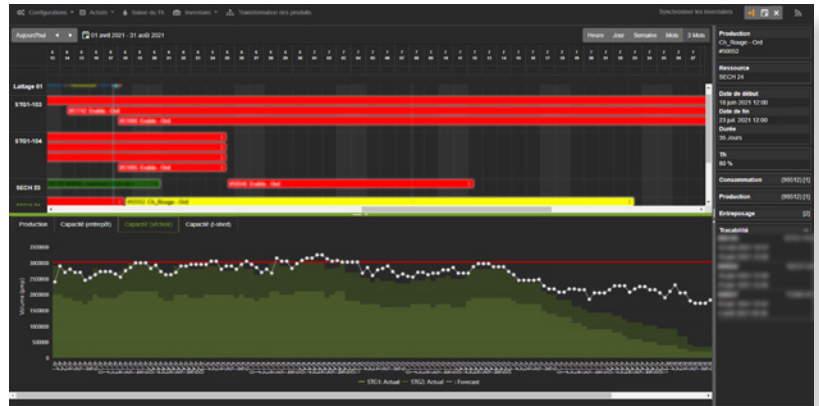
Configurations ▾ Actions ▾ Saisie du Th Inventaires ▾ Transformation des produits

Synchroniser les inventaires

Aujourd'hui ◀ ▶ 01 avril 2021 - 31 août 2021

Heure Jour Semaine Mois 3 Mois

Lattage 01

ST01-103

ST01-104

SECH 23

Production
Ch_Rouge - Ord
#0052

Ressource
SECH 24

Date de début
18 juin 2021 12:00

Date de fin
23 juil. 2021 12:00

Durée
35 Jours

Th
80 %

Consommation (99012) [1]

Production (99012) [1]

Entreposage [2]

Traçabilité

Production Capacité (entrepôt) Capacité (séchoir) Capacité (I-shed)

2500000
3000000
2500000
2000000
1500000
1000000
500000
0

Volume (pmp)

ST01: Actual ST02: Actual Forecast